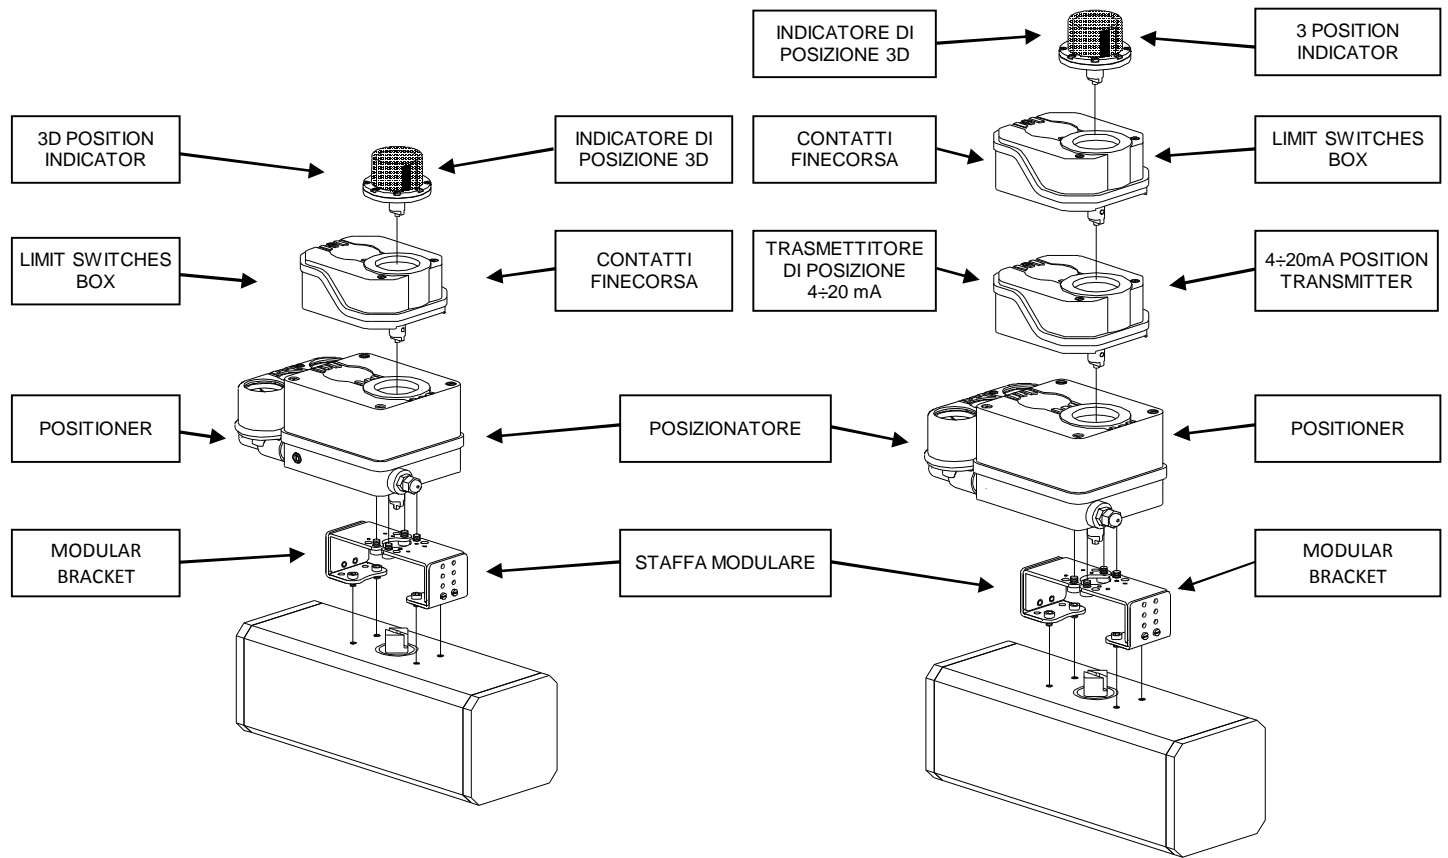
INDICATORE DI POSIZIONE 3D

3 POSITION INDICATOR

3D POSITION INDICATOR

INDICATORE DI POSIZIONE 3D

CONTATTI FINECORSA

LIMIT SWITCHES BOX

LIMIT SWITCHES BOX

CONTATTI FINECORSA

TRASMETTITORE DI POSIZIONE 4÷20 mA

4÷20mA POSITION TRANSMITTER

POSITIONER

POSIZIONATORE

POSITIONER

MODULAR BRACKET

STAFFA MODULARE

MODULAR BRACKET